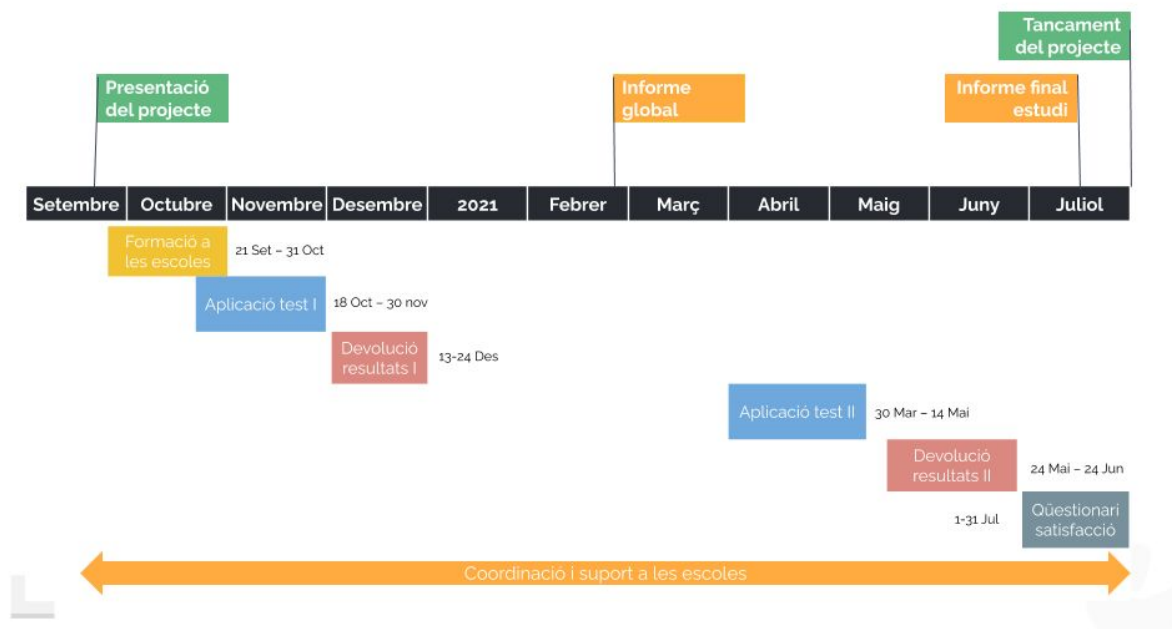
Tancament del projecte

Presentació del projecte

Informe global

Informe final estudi

Setembre | Octubre | Novembre | Desembre | 2021 | Febrer | Març | Abril | Maig | Juny | Juliol

Formació a les escoles
21 Set – 31 Oct

Aplicació test I
18 Oct – 30 nov

Devolució resultats I
13-24 Des

Aplicació test II
30 Mar – 14 Mai

Devolució resultats II
24 Mai – 24 Jun

1-31 Jul
Qüestionari satisfacció

Coordinació i suport a les escoles